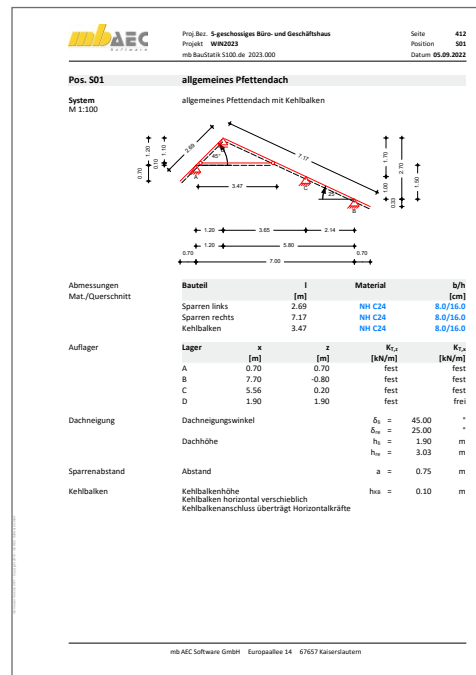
mbAEC Software

Proj.Bez. 5-geschossiges Büro- und Geschäftshaus
Projekt WIN2023
mb BauStatik S100.de 2023.000

Seite 412
Position S01
Datum 05.09.2022

Pos. S01 allgemeines Pfettendach

System
M 1:100

allgemeines Pfettendach mit Kehlbalken

2.69
45°
7.17
25°
1.20
1.10
0.70
3.47
1.70
2.70
1.00
1.50
0.20
A
B
C
D
1.20 3.65 2.14
1.20 5.80
0.70 7.00 0.70

Abmessungen
Mat./Querschnitt

| Bauteil | l [m] | Material | b/h [cm] |
|---|---|---|---|
| Sparren links | 2.69 | NH C24 | 8.0/16.0 |
| Sparren rechts | 7.17 | NH C24 | 8.0/16.0 |
| Kehlbalken | 3.47 | NH C24 | 8.0/16.0 |

Auflager

| Lager | x [m] | z [m] | $K_{T,z}$ [kN/m] | $K_{T,x}$ [kN/m] |
|---|---|---|---|---|
| A | 0.70 | 0.70 | fest | fest |
| B | 7.70 | -0.80 | fest | fest |
| C | 5.56 | 0.20 | fest | fest |
| D | 1.90 | 1.90 | fest | frei |

Dachneigung
Dachneigungswinkel $\delta_li$ = 45.00 °
$\delta_{re}$ = 25.00 °
Dachhöhe $h_{li}$ = 1.90 m
$h_{re}$ = 3.03 m

Sparrenabstand
Abstand a = 0.75 m

Kehlbalken
Kehlbalkenhöhe $h_{KB}$ = 0.10 m
Kehlbalken horizontal verschieblich
Kehlbalkenanschluss überträgt Horizontalkräfte

mb AEC Software GmbH Europaallee 14 67657 Kaiserslautern